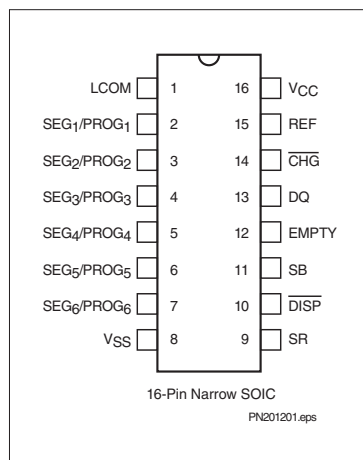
LCOM 1
SEG$_1$/PROG$_1$ 2
SEG$_2$/PROG$_2$ 3
SEG$_3$/PROG$_3$ 4
SEG$_4$/PROG$_4$ 5
SEG$_5$/PROG$_5$ 6
SEG$_6$/PROG$_6$ 7
V$_{SS}$ 8

16 V$_{CC}$
15 REF
14 $\overline{CHG}$
13 DQ
12 EMPTY
11 SB
10 $\overline{DISP}$
9 SR

16-Pin Narrow SOIC

PN201201.eps